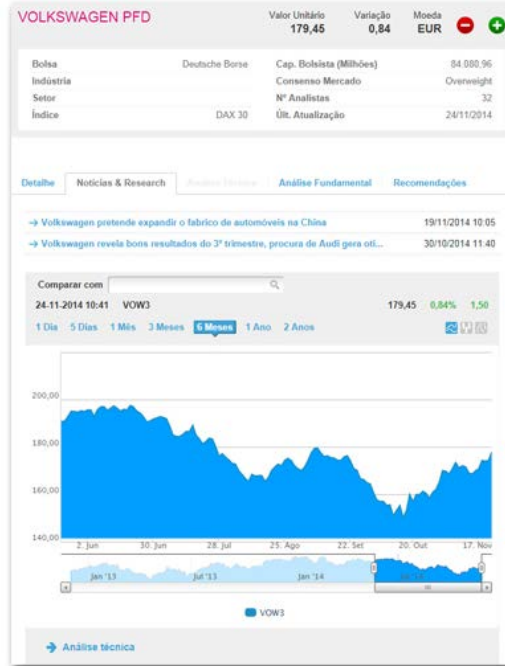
VOLKSWAGEN PFD

Valor Unitário 179,45
Variação 0,84
Moeda EUR

| Bolsa | Deutsche Borse | Cap. Bolsista (Milhões) | 84.080,96 |
|---|---|---|---|
| Indústria | | Consenso Mercado | Overweight |
| Setor | | Nº Analistas | 32 |
| Índice | DAX 30 | Últ. Atualização | 24/11/2014 |

Detalhe | Notícias & Research | Análise Técnica | Análise Fundamental | Recomendações

→ Volkswagen pretende expandir o fabrico de automóveis na China 19/11/2014 10:05
→ Volkswagen revela bons resultados do 3º trimestre, procura de Audi gera oti... 30/10/2014 11:40

Comparar com
24-11-2014 10:41 VOW3 179,45 0,84% 1,50

1 Dia 5 Dias 1 Mês 3 Meses 6 Meses 1 Ano 2 Anos

200,00
180,00
160,00
140,00

2. Jun 30. Jun 28. Jul 25. Ago 22. Set 20. Out 17. Nov

Jan '13 Jul '13 Jan '14

VOW3

→ Análise técnica